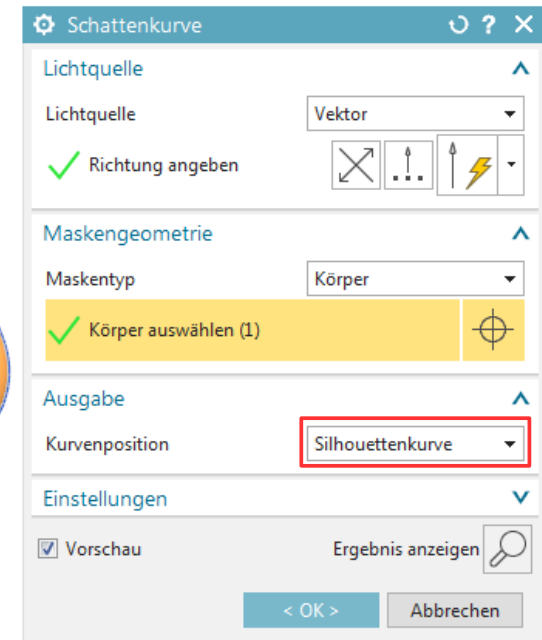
Schattenkurve

Lichtquelle

Lichtquelle Vektor

Richtung angeben

Maskengeometrie

Maskentyp Körper

Körper auswählen (1)

Ausgabe

Kurvenposition Silhouettenkurve

Einstellungen

Vorschau

Ergebnis anzeigen

< OK >

Abbrechen